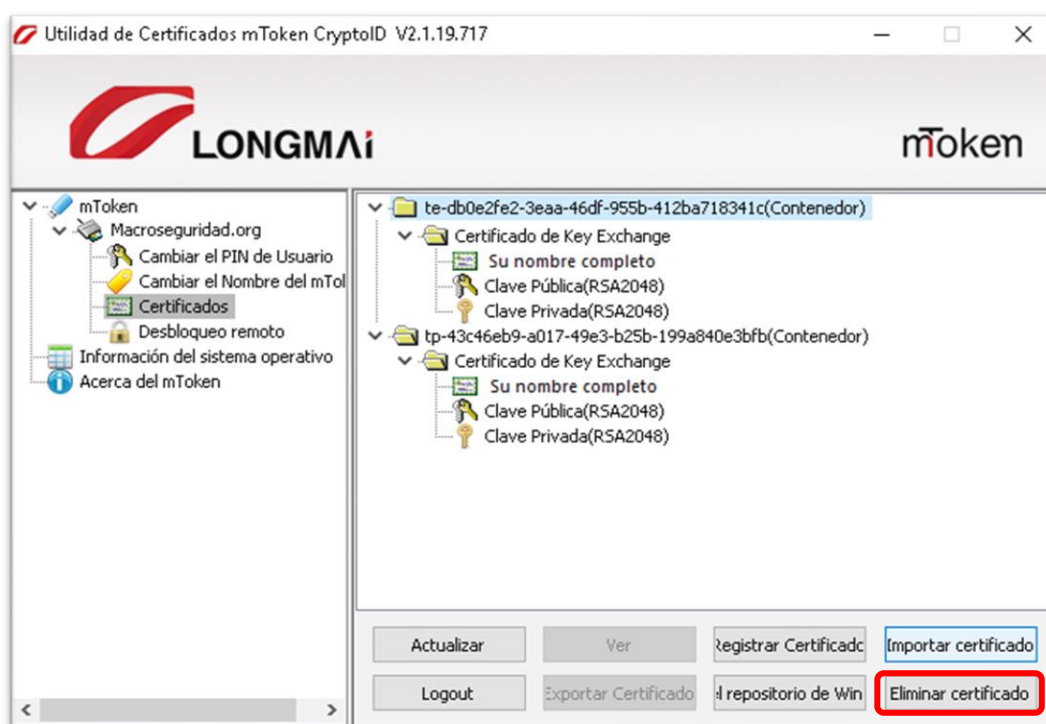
Utilidad de Certificados mToken CryptoID V2.1.19.717

LONGMAi

mToken

mToken
Macroseguridad.org
Cambiar el PIN de Usuario
Cambiar el Nombre del mTol
Certificados
Desbloqueo remoto
Información del sistema operativo
Acerca del mToken

te-db0e2fe2-3eaa-46df-955b-412ba718341c(Contenedor)
Certificado de Key Exchange
Su nombre completo
Clave Pública(RSA2048)
Clave Privada(RSA2048)
tp-43c46eb9-a017-49e3-b25b-199a840e3bfb(Contenedor)
Certificado de Key Exchange
Su nombre completo
Clave Pública(RSA2048)
Clave Privada(RSA2048)

Actualizar
Ver
Registrar Certificadc
Importar certificado
Logout
Exportar Certificado
l repositorio de Win
Eliminar certificado